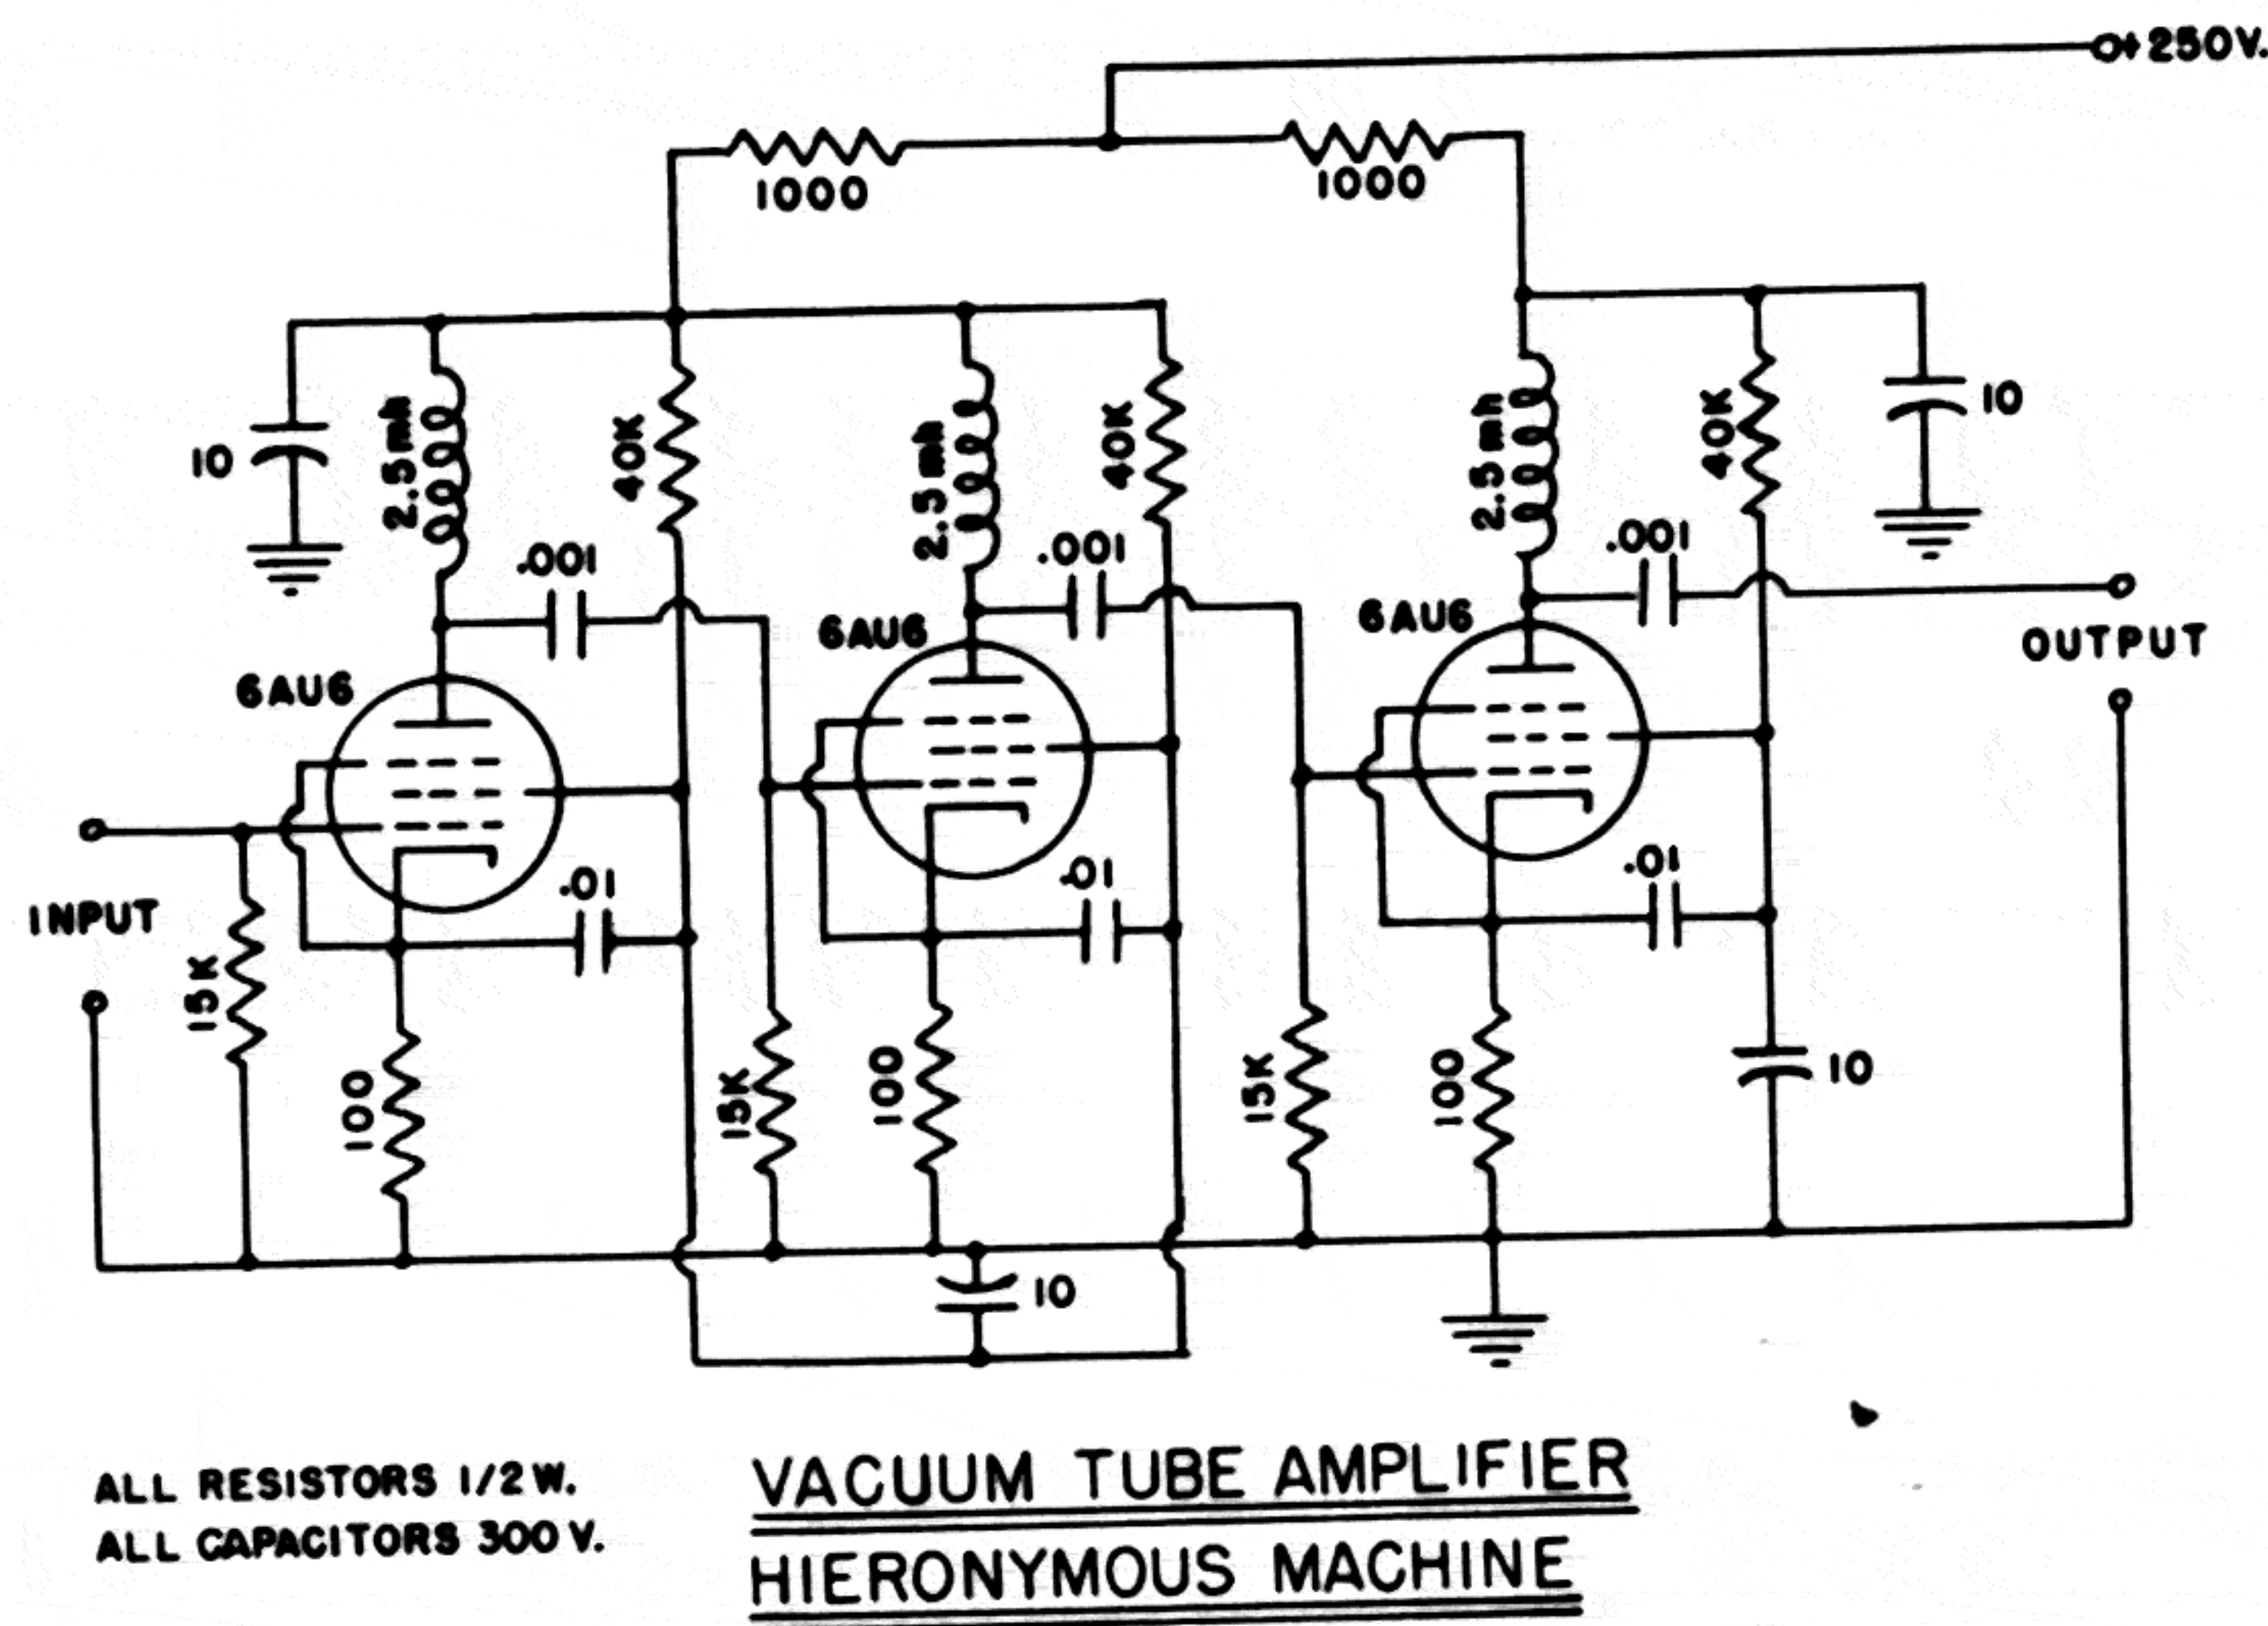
+250V.

1000

1000

10

2.5mh

40K

2.5mh

40K

2.5mh

40K

10

.001

.001

.001

6AU6

6AU6

6AU6

OUTPUT

INPUT

.01

.01

.01

15K

100

15K

100

15K

100

10

10

ALL RESISTORS 1/2W.
ALL CAPACITORS 300 V.

VACUUM TUBE AMPLIFIER
HIERONYMOUS MACHINE